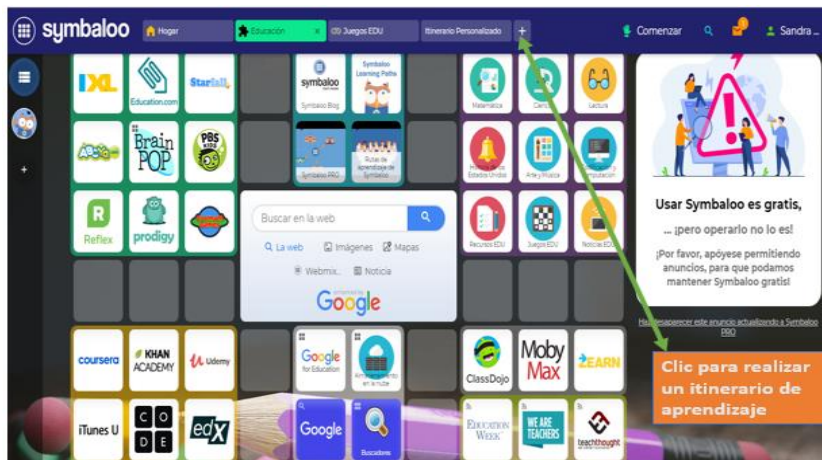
symbaloo

Hogar
Educación
Juegos EDU
Itinerario Personalizado
+
Comenzar
Sandra

IXL
Education.com
Starfall
Symbaloo Symbaloo Blog
Symbaloo Learning Paths
Matemática
Ciencia
Lectura
ABCya
BrainPOP
PBS KIDS
Symbaloo PRO
Rutas de aprendizaje de Symbaloo
Historia de los Estados Unidos
Arte y Música
Computación
Reflex
prodigy
Recursos EDU
Juegos EDU
Noticias EDU

Buscar en la web
La web
Imágenes
Mapas
Webmix
Noticia
Google

coursera
KHAN ACADEMY
Udemy
Google for Education
Almacenamiento en la nube
ClassDojo
Moby Max
ZEARN
iTunes U
CODE
edX
Google
Buscadores
EDUCATION WEEK
WE ARE TEACHERS
teachthought

Usar Symbaloo es gratis,
... ¡pero operarlo no lo es!
¡Por favor, apóyese permitiendo anuncios, para que podamos mantener Symbaloo gratis!
Haz desaparecer este anuncio actualizando a Symbaloo PRO

Clic para realizar un itinerario de aprendizaje